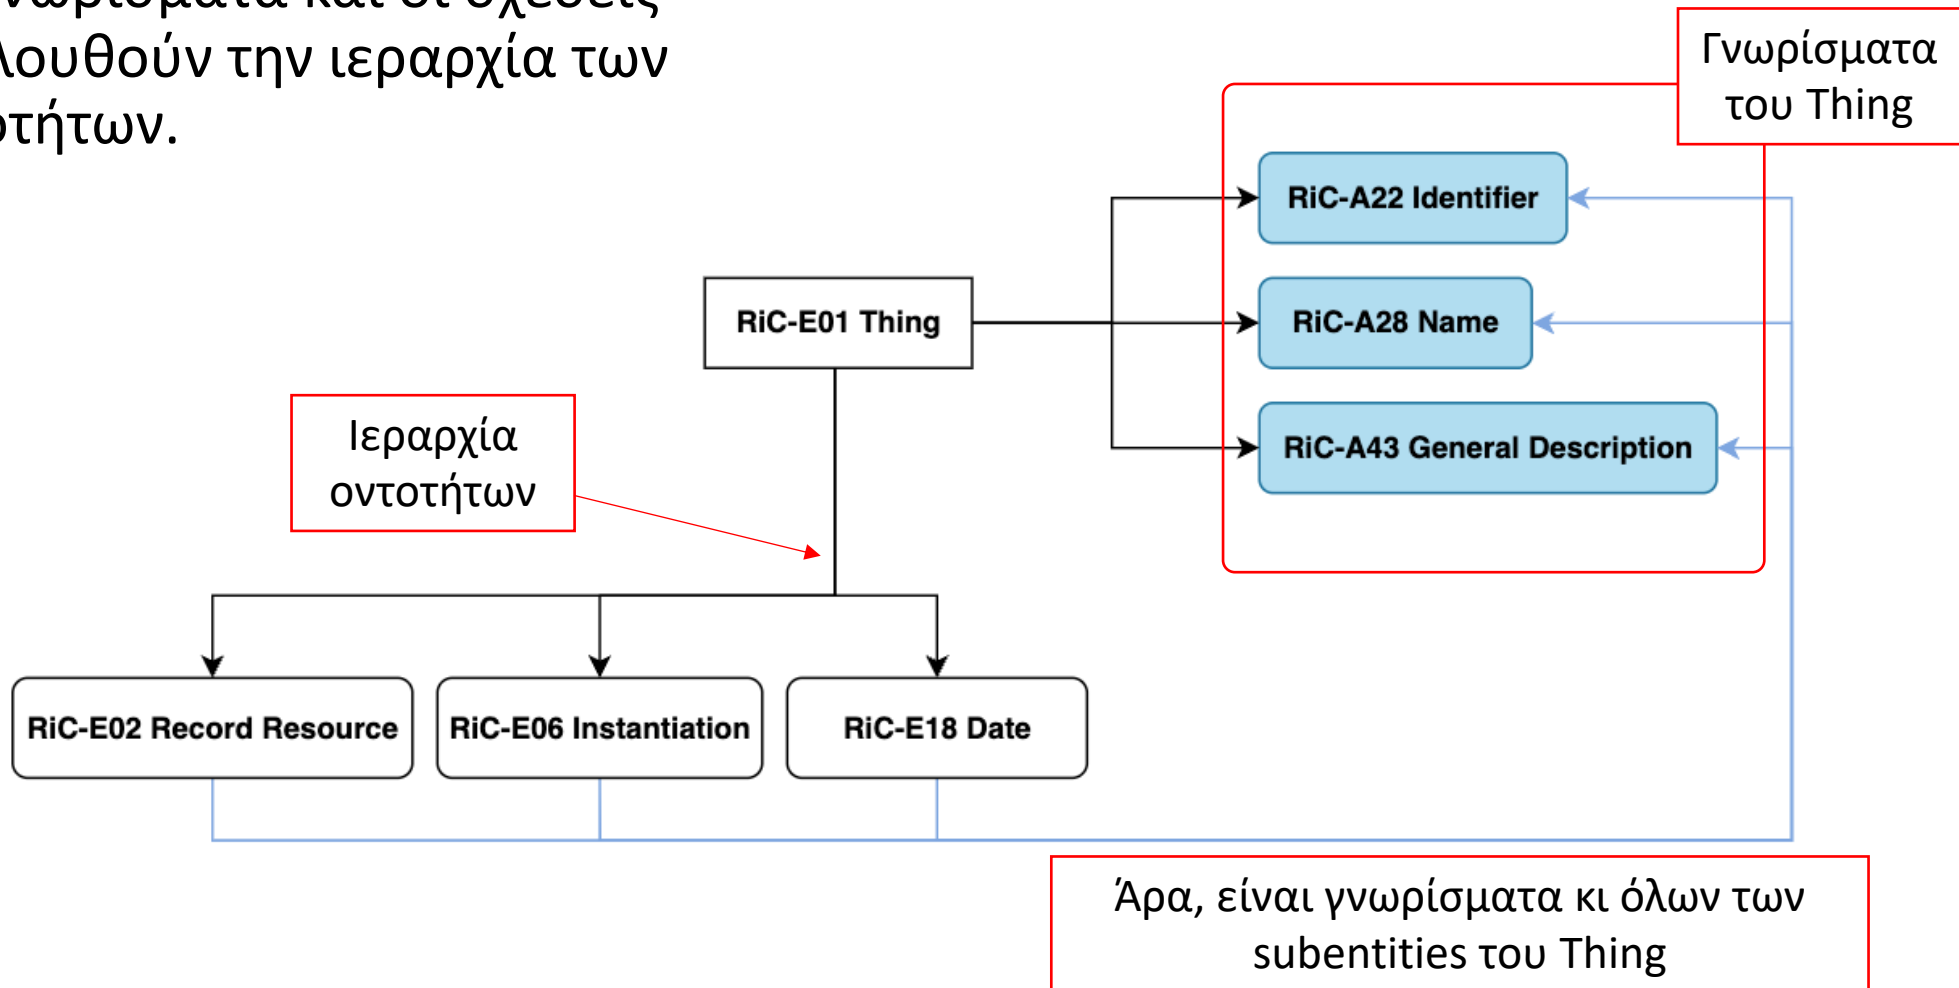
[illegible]νωρίσματα και οι σχέσεις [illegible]λουθούν την ιεραρχία των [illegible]τήτων.

Γνωρίσματα του Thing

RiC-A22 Identifier

RiC-A28 Name

RiC-A43 General Description

RiC-E01 Thing

Ιεραρχία οντοτήτων

RiC-E02 Record Resource

RiC-E06 Instantiation

RiC-E18 Date

Άρα, είναι γνωρίσματα κι όλων των subentities του Thing